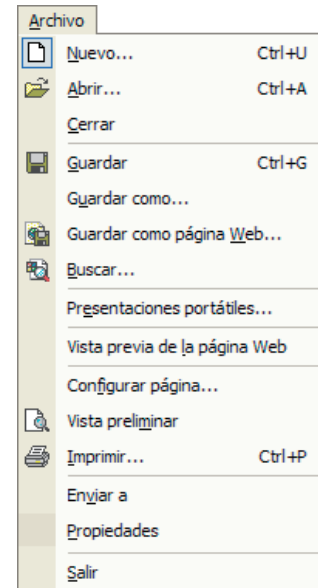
Archivo

Nuevo... Ctrl+U

Abrir... Ctrl+A

Cerrar

Guardar Ctrl+G

Guardar como...

Guardar como página Web...

Buscar...

Presentaciones portátiles...

Vista previa de la página Web

Configurar página...

Vista preliminar

Imprimir... Ctrl+P

Enviar a

Propiedades

Salir